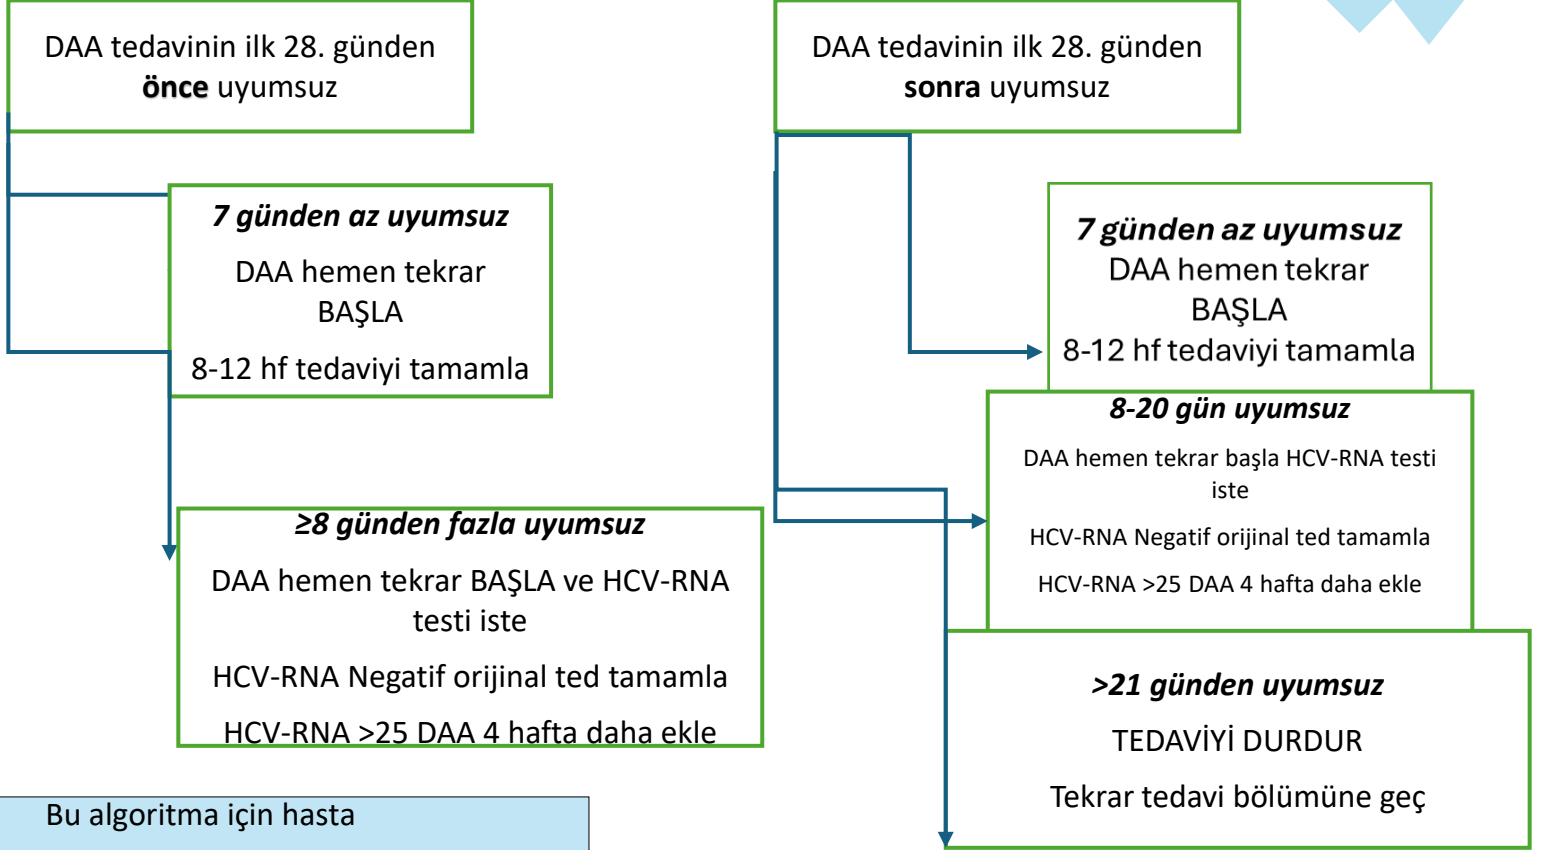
DAA tedavinin ilk 28. günden **önce** uyumsuz

*7 günden az uyumsuz*

DAA hemen tekrar BAŞLA

8-12 hf tedaviyi tamamla

*≥8 günden fazla uyumsuz*

DAA hemen tekrar BAŞLA ve HCV-RNA testi iste

HCV-RNA Negatif orijinal ted tamamla

HCV-RNA >25 DAA 4 hafta daha ekle

Bu algoritma için hasta

DAA tedavinin ilk 28. günden **sonra** uyumsuz

*7 günden az uyumsuz*

DAA hemen tekrar BAŞLA

8-12 hf tedaviyi tamamla

*8-20 gün uyumsuz*

DAA hemen tekrar başla HCV-RNA testi iste

HCV-RNA Negatif orijinal ted tamamla

HCV-RNA >25 DAA 4 hafta daha ekle

*>21 günden uyumsuz*

TEDAVİYİ DURDUR

Tekrar tedavi bölümüne geç